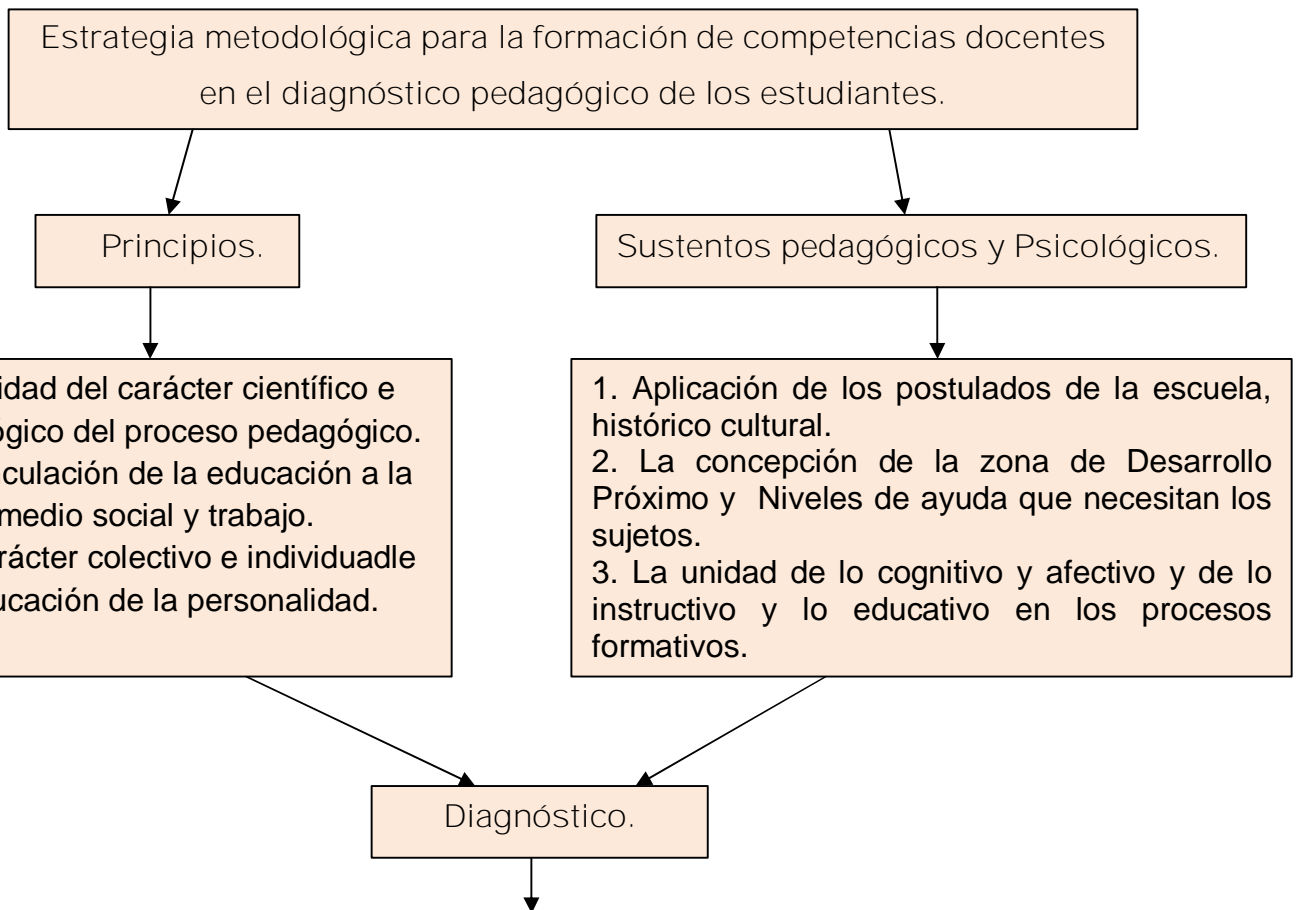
Estrategia metodológica para la formación de competencias docentes en el diagnóstico pedagógico de los estudiantes.

Principios.

Sustentos pedagógicos y Psicológicos.

idad del carácter científico e
ógico del proceso pedagógico.
culación de la educación a la
medio social y trabajo.
rácter colectivo e individuadle
ucación de la personalidad.

1. Aplicación de los postulados de la escuela, histórico cultural.
2. La concepción de la zona de Desarrollo Próximo y Niveles de ayuda que necesitan los sujetos.
3. La unidad de lo cognitivo y afectivo y de lo instructivo y lo educativo en los procesos formativos.

Diagnóstico.